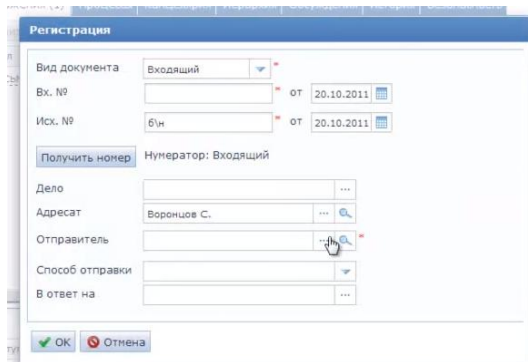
Регистрация

Вид документа | Входящий *

Вх. № * от 20.10.2011

Исх. № 6\н * от 20.10.2011

Получить номер Нумератор: Входящий

Дело ...

Адресат Воронцов С. ...

Отправитель ... *

Способ отправки

В ответ на ...

OK Отмена